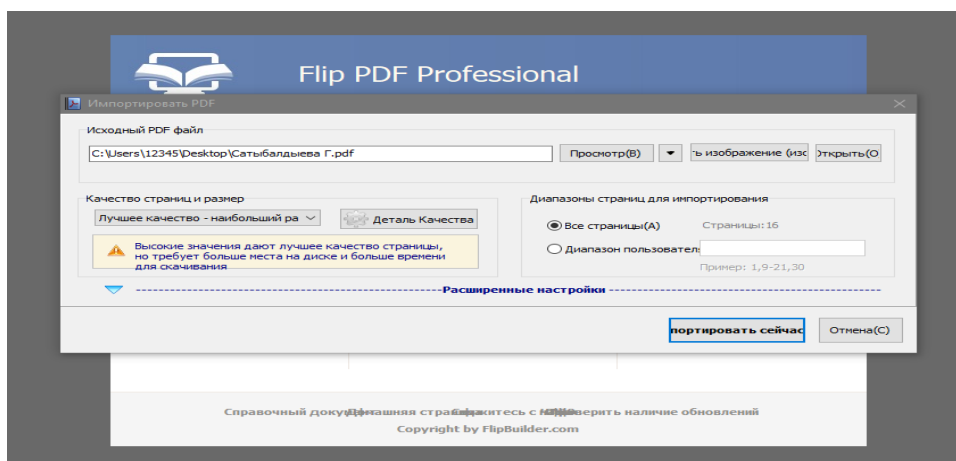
Flip PDF Professional

Импортировать PDF

Исходный PDF файл

C:\Users\12345\Desktop\Сатыбалдыева Г.pdf

Просмотр(B)

ь изображение (изо

Открыть(О

Качество страниц и размер

Лучшее качество - наибольший ра

Деталь Качества

Высокие значения дают лучшее качество страницы, но требует больше места на диске и больше времени для скачивания

Диапазоны страниц для импортирования

Все страницы(A)

Страницы:16

Диапазон пользовател

Пример: 1,9-21,30

Расширенные настройки

портировать сейчас

Отмена(C)

Справочный доку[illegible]

Copyright by FlipBuilder.com